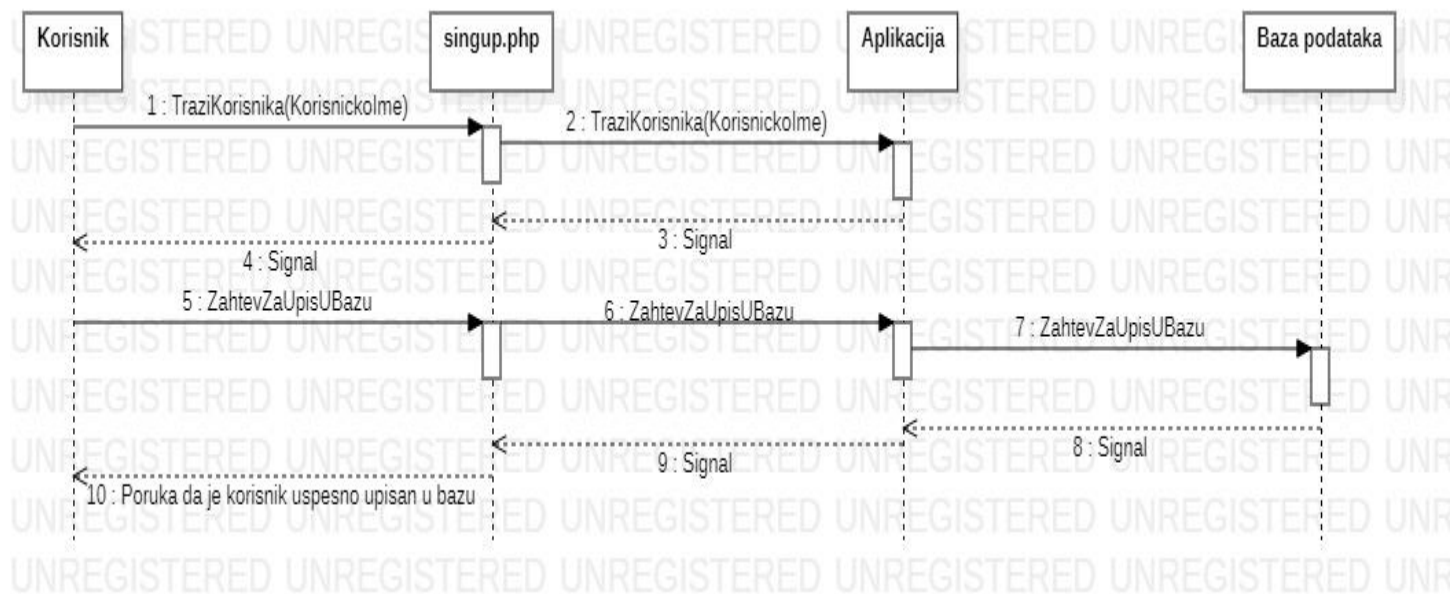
Korisnik

singup.php

Aplikacija

Baza podataka

1 : TraziKorisnika(KorisnickoIme)

2 : TraziKorisnika(KorisnickoIme)

3 : Signal

4 : Signal

5 : ZahtevZaUpisUBazu

6 : ZahtevZaUpisUBazu

7 : ZahtevZaUpisUBazu

8 : Signal

9 : Signal

10 : Poruka da je korisnik uspesno upisan u bazu

UNREGISTERED UNREGISTERED UNREGISTERED UNREGISTERED UNREGISTERED